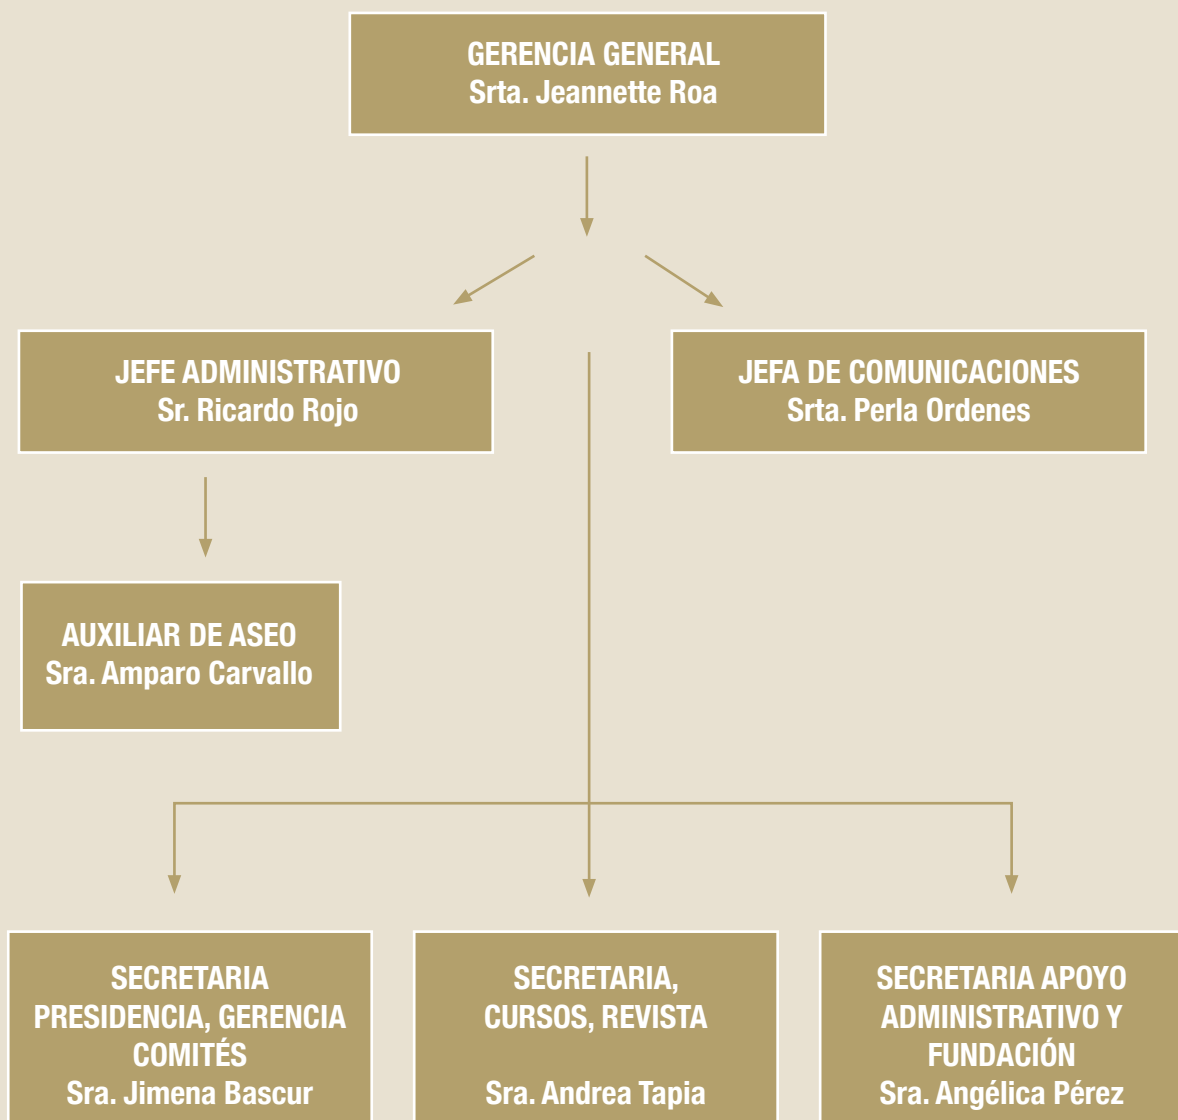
GERENCIA GENERAL
Srta. Jeannette Roa

JEFE ADMINISTRATIVO
Sr. Ricardo Rojo

JEFA DE COMUNICACIONES
Srta. Perla Ordenes

AUXILIAR DE ASEO
Sra. Amparo Carvallo

SECRETARIA
PRESIDENCIA, GERENCIA
COMITÉS
Sra. Jimena Bascur

SECRETARIA,
CURSOS, REVISTA

Sra. Andrea Tapia

SECRETARIA APOYO
ADMINISTRATIVO Y
FUNDACIÓN
Sra. Angélica Pérez